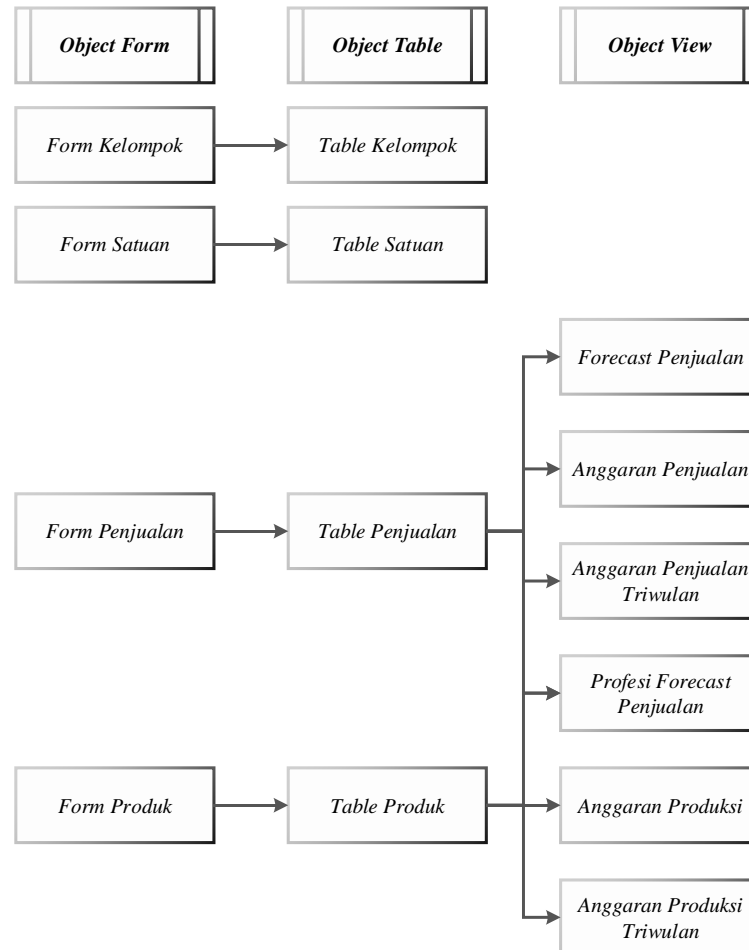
Object Form

Object Table

Object View

Form Kelompok

Table Kelompok

Form Satuan

Table Satuan

Forecast Penjualan

Anggaran Penjualan

Form Penjualan

Table Penjualan

Anggaran Penjualan Triwulan

Profesi Forecast Penjualan

Form Produk

Table Produk

Anggaran Produksi

Anggaran Produksi Triwulan